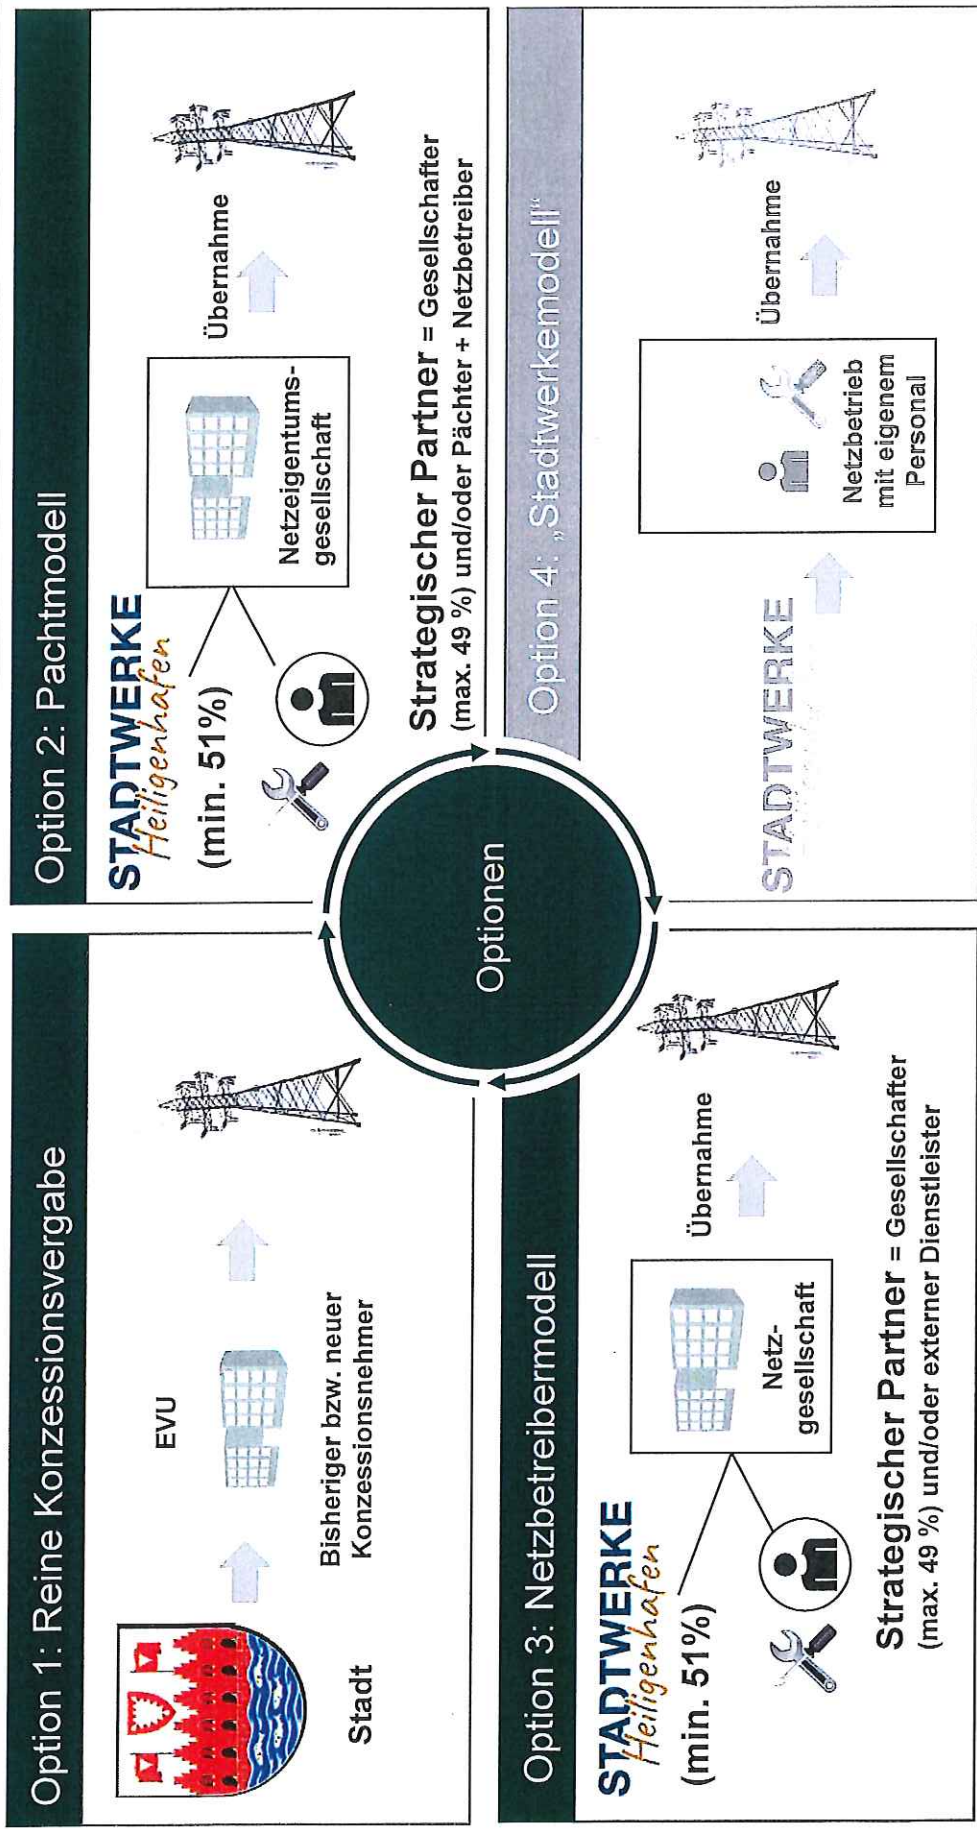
Option 1: Reine Konzessionsvergabe

Stadt

EVU

Bisheriger bzw. neuer Konzessionsnehmer

Option 2: Pachtmodell

STADTWERKE Heiligenhafen

(min. 51%)

Netzeigentums-gesellschaft

Übernahme

Strategischer Partner = Gesellschafter (max. 49 %) und/oder Pächter + Netzbetreiber

Optionen

Option 3: Netzbetreibermodell

STADTWERKE Heiligenhafen

(min. 51%)

Netz-gesellschaft

Übernahme

Strategischer Partner = Gesellschafter (max. 49 %) und/oder externer Dienstleister

Option 4: „Stadtwerkemodell“

STADTWERKE

Netzbetrieb mit eigenem Personal

Übernahme